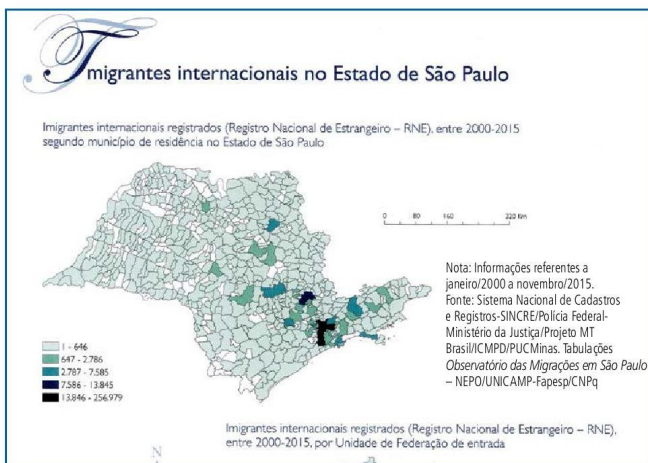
Imigrantes internacionais no Estado de São Paulo

Imigrantes internacionais registrados (Registro Nacional de Estrangeiro – RNE), entre 2000-2015 segundo município de residência no Estado de São Paulo

0 80 160 320 Km

Nota: Informações referentes a janeiro/2000 a novembro/2015.
Fonte: Sistema Nacional de Cadastros e Registros-SINCRE/Polícia Federal-Ministério da Justiça/Projeto MT Brasil/ICMPD/PUCMinas. Tabulações *Observatório das Migrações em São Paulo* – NEPO/UNICAMP-Fapesp/CNPq

1 - 646
647 - 2.786
2.787 - 7.585
7.586 - 13.845
13.846 - 256.979

Imigrantes internacionais registrados (Registro Nacional de Estrangeiro – RNE), entre 2000-2015, por Unidade de Federação de entrada

N